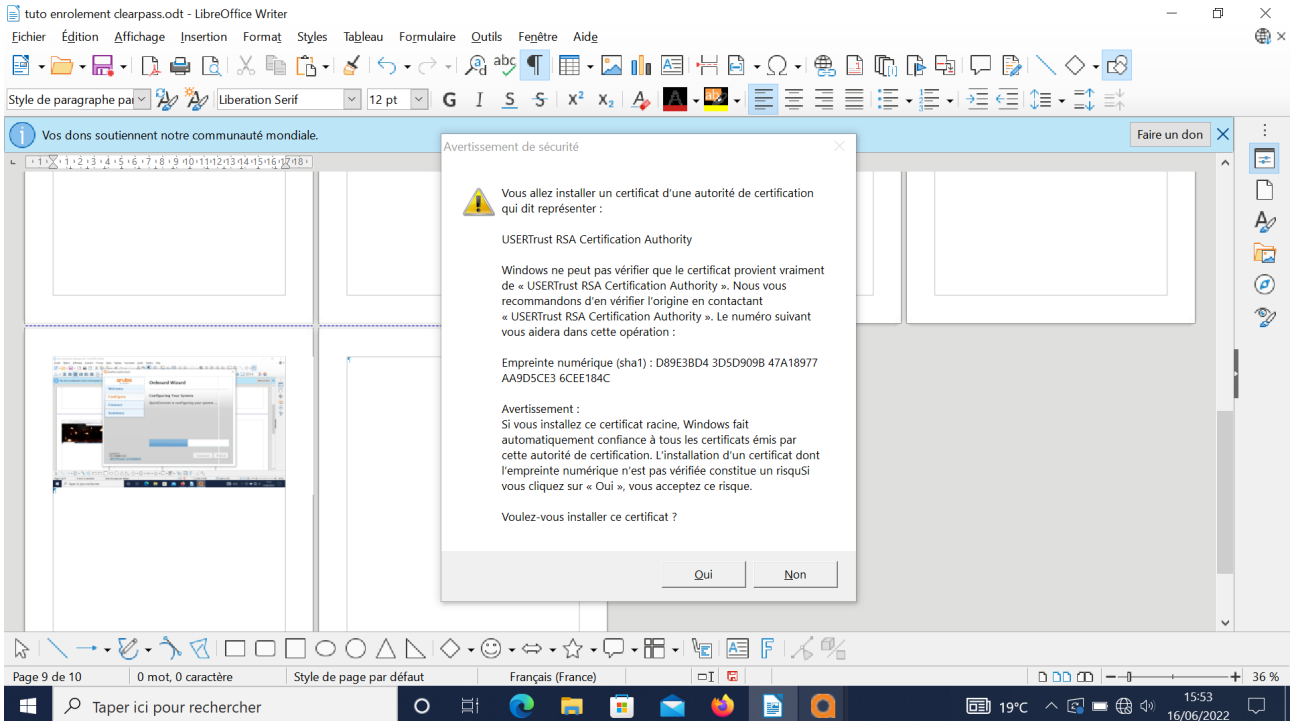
tuto enrolement clearpass.odt - LibreOffice Writer

Fichier Édition Affichage Insertion Format Styles Tableau Formulaire Outils Fenêtre Aide

Style de paragraphe par | Liberation Serif | 12 pt

Vos dons soutiennent notre communauté mondiale.

Faire un don

Avertissement de sécurité

Vous allez installer un certificat d'une autorité de certification qui dit représenter :

USERTrust RSA Certification Authority

Windows ne peut pas vérifier que le certificat provient vraiment de « USERTrust RSA Certification Authority ». Nous vous recommandons d'en vérifier l'origine en contactant « USERTrust RSA Certification Authority ». Le numéro suivant vous aidera dans cette opération :

Empreinte numérique (sha1) : D89E3BD4 3D5D909B 47A18977 AA9D5CE3 6CEE184C

Avertissement :
Si vous installez ce certificat racine, Windows fait automatiquement confiance à tous les certificats émis par cette autorité de certification. L'installation d'un certificat dont l'empreinte numérique n'est pas vérifiée constitue un risquSi vous cliquez sur « Oui », vous acceptez ce risque.

Voulez-vous installer ce certificat ?

Oui

Non

Onboard Wizard

Page 9 de 10 | 0 mot, 0 caractère | Style de page par défaut | Français (France) | 36 %

Taper ici pour rechercher

19°C

15:53
16/06/2022